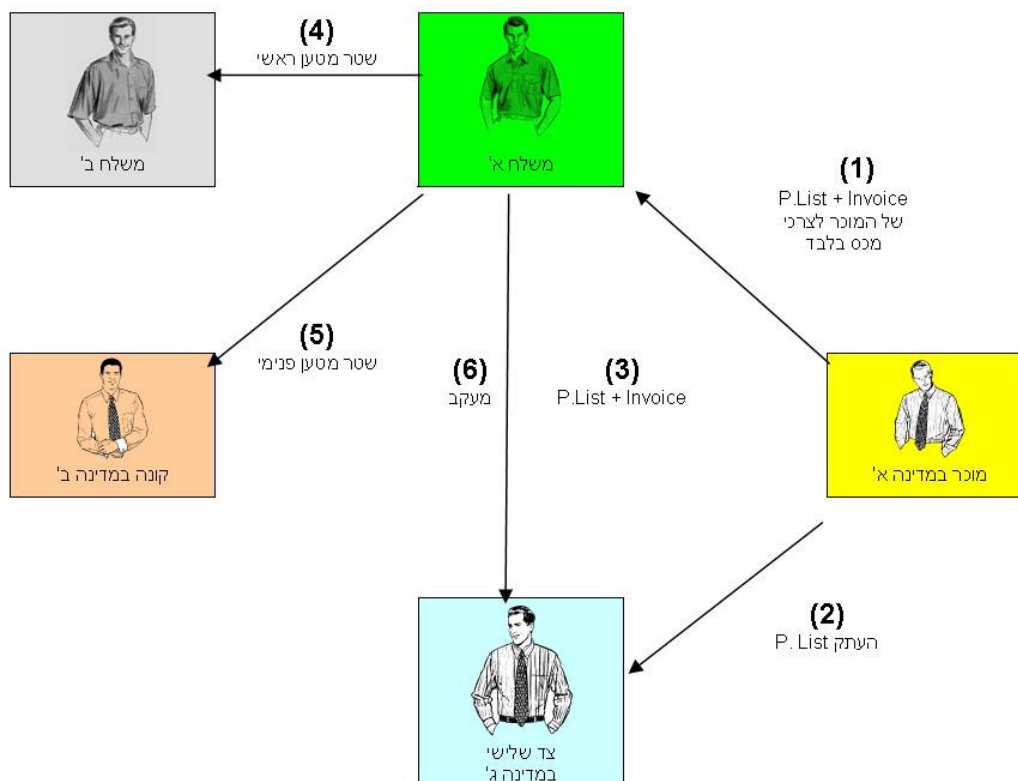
(4)
שטר מטען ראשי

משלח ב'

משלח א'

(1)
P.List + Invoice
של המוכר לצרכי
מכס בלבד

(5)
שטר מטען פנימי

(6)
מעקב

(3)
P.List + Invoice

קונה במדינה ב'

מוכר במדינה א'

(2)
העתק P. List

צד שלישי
במדינה ג'